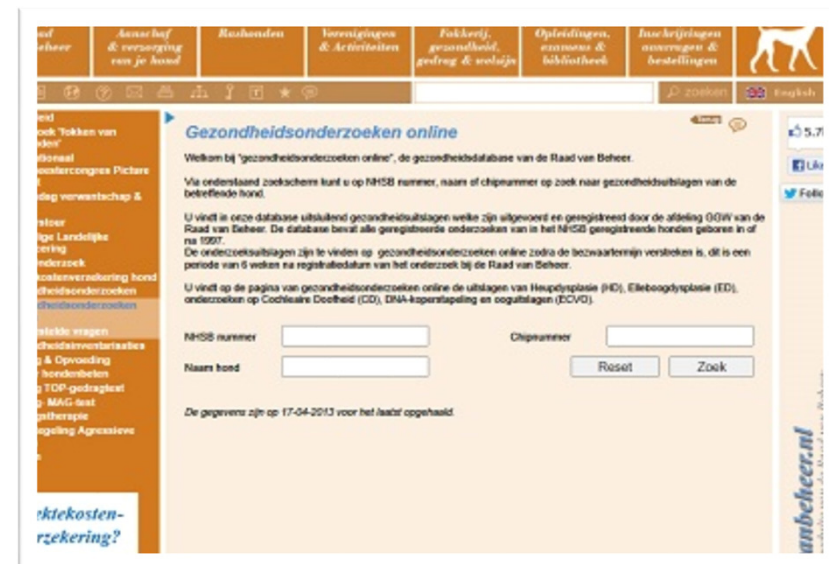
af Beheer | Aanschaf & verzorging van je hond | Rashonden | Verenigingen & Activiteiten | Fokkerij, gezondheid, gedrag & welzijn | Opleidingen, examens & bibliotheek | Inschrijvingen aanvragen & bestellingen

zoeken | English

Gezondheidsonderzoeken online

Welkom bij "gezondheidsonderzoeken online", de gezondheidsdatabase van de Raad van Beheer.

Via onderstaand zoekscherm kunt u op NHSB nummer, naam of chipnummer op zoek naar gezondheidsuitslagen van de betreffende hond.

U vindt in onze database uitsluitend gezondheidsuitslagen welke zijn uitgevoerd en geregistreerd door de afdeling GGW van de Raad van Beheer. De database bevat alle geregistreerde onderzoeken van in het NHSB geregistreerde honden geboren in of na 1997.
De onderzoeksuitslagen zijn te vinden op gezondheidsonderzoeken online zodra de bezwaartermijn verstreken is, dit is een periode van 6 weken na registratiedatum van het onderzoek bij de Raad van Beheer.

U vindt op de pagina van gezondheidsonderzoeken online de uitslagen van Heupdysplasie (HD), Elleboogdysplasie (ED), onderzoeken op Cochleaire Doofheid (CD), DNA-kopertapeling en oogafslagen (ECVO).

NHSB nummer
Chipnummer
Naam hond
Reset
Zoek

De gegevens zijn op 17-04-2013 voor het laatst opgehaald.

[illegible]eid
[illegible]ook 'fokken van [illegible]den'
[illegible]tionaal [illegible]ostercongres Picture
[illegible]dag verwantschap &
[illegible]stoer
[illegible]ige Landelijke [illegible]ering
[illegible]nderzoek
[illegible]kostenverzekering hond
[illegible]dheidsonderzoeken
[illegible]dheidsonderzoeken
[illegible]stelde vragen
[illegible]dheidsinventarisaties
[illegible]g & Opvoeding
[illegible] hondenbeten
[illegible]g TOP-gedragtest
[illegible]g- MAG-test
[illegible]gtherapie
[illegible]egeling Agressieve

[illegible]ektekosten-
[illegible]rzekering?

5.7
Lik
Follo
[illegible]anbeheer.nl